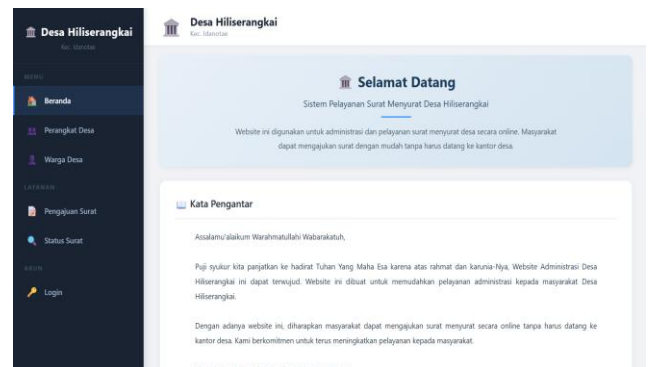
Desa Hiliserangkai
Kec. Idanotae

MENU
Beranda
Perangkat Desa
Warga Desa
LAYANAN
Pengajuan Surat
Status Surat
AKUN
Login

Desa Hiliserangkai
Kec. Idanotae

Selamat Datang

Sistem Pelayanan Surat Menyurat Desa Hiliserangkai

Website ini digunakan untuk administrasi dan pelayanan surat menyurat desa secara online. Masyarakat dapat mengajukan surat dengan mudah tanpa harus datang ke kantor desa.

Kata Pengantar

Assalamu'alaikum Warahmatullahi Wabarakatuh,

Puji syukur kita panjatkan ke hadirat Tuhan Yang Maha Esa karena atas rahmat dan karunia-Nya, Website Administrasi Desa Hiliserangkai ini dapat terwujud. Website ini dibuat untuk memudahkan pelayanan administrasi kepada masyarakat Desa Hiliserangkai.

Dengan adanya website ini, diharapkan masyarakat dapat mengajukan surat menyurat secara online tanpa harus datang ke kantor desa. Kami berkomitmen untuk terus meningkatkan pelayanan kepada masyarakat.

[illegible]